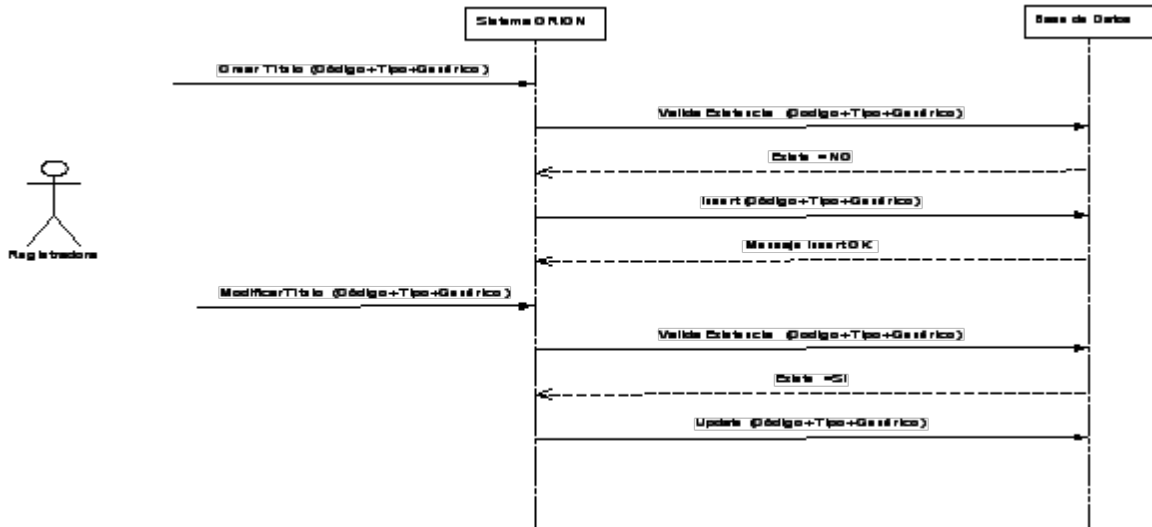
Sistema ORION

Base de Datos

Crear Titulo (Código+Tipo+Genérico)

Valida Existencia (Codigo+Tipo+Genérico)

Existe = NO

Insert (Código+Tipo+Genérico)

Mensaje Insert OK

Registradora

ModificarTitulo (Código+Tipo+Genérico)

Valida Existencia (Codigo+Tipo+Genérico)

Existe = SI

Update (Código+Tipo+Genérico)